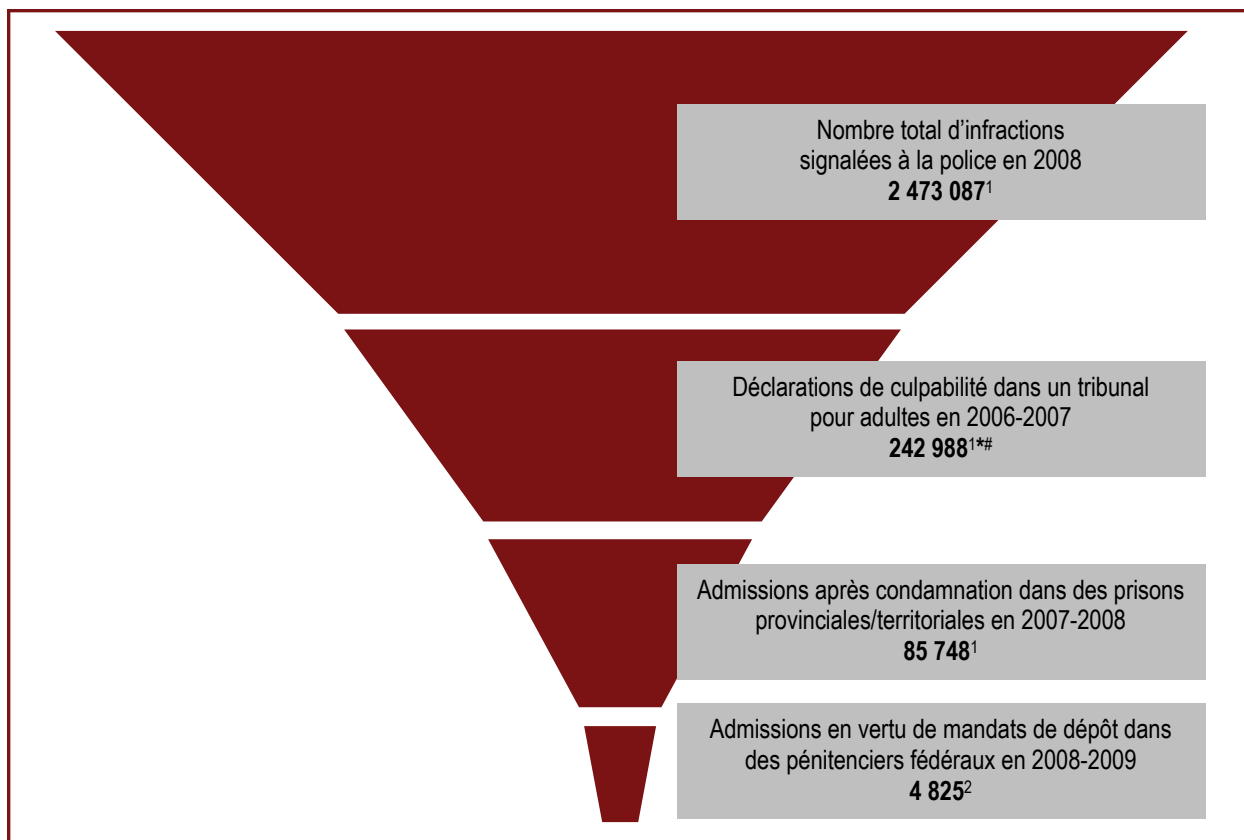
Nombre total d’infractions signalées à la police en 2008
**2 473 087**$^{1}$

Déclarations de culpabilité dans un tribunal pour adultes en 2006-2007
**242 988**$^{1*\#}$

Admissions après condamnation dans des prisons provinciales/territoriales en 2007-2008
**85 748**$^{1}$

Admissions en vertu de mandats de dépôt dans des pénitenciers fédéraux en 2008-2009
**4 825**$^{2}$